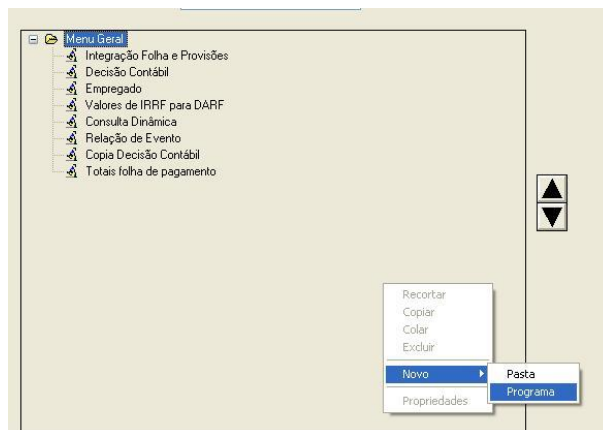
Menu Geral
Integração Folha e Provisões
Decisão Contábil
Empregado
Valores de IRRF para DARF
Consulta Dinâmica
Relação de Evento
Copia Decisão Contábil
Totais folha de pagamento

Recortar
Copiar
Colar
Excluir
Novo
Propriedades

Pasta
Programa